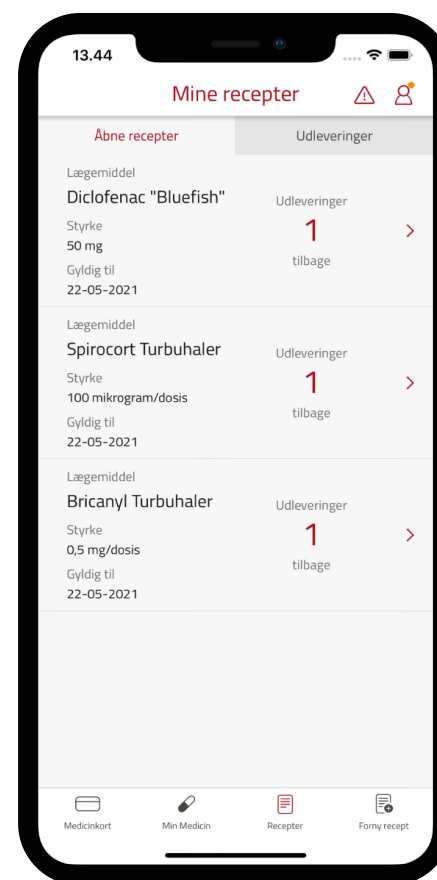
13.44

Mine recepter

Åbne recepter

Udleveringer

Lægemiddel
Diclofenac "Bluefish"
Styrke
50 mg
Gyldig til
22-05-2021

Udleveringer
1
tilbage

Lægemiddel
Spirocort Turbuhaler
Styrke
100 mikrogram/dosis
Gyldig til
22-05-2021

Udleveringer
1
tilbage

Lægemiddel
Bricanyl Turbuhaler
Styrke
0,5 mg/dosis
Gyldig til
22-05-2021

Udleveringer
1
tilbage

Medicinkort
Min Medicin
Recepter
Forny recept